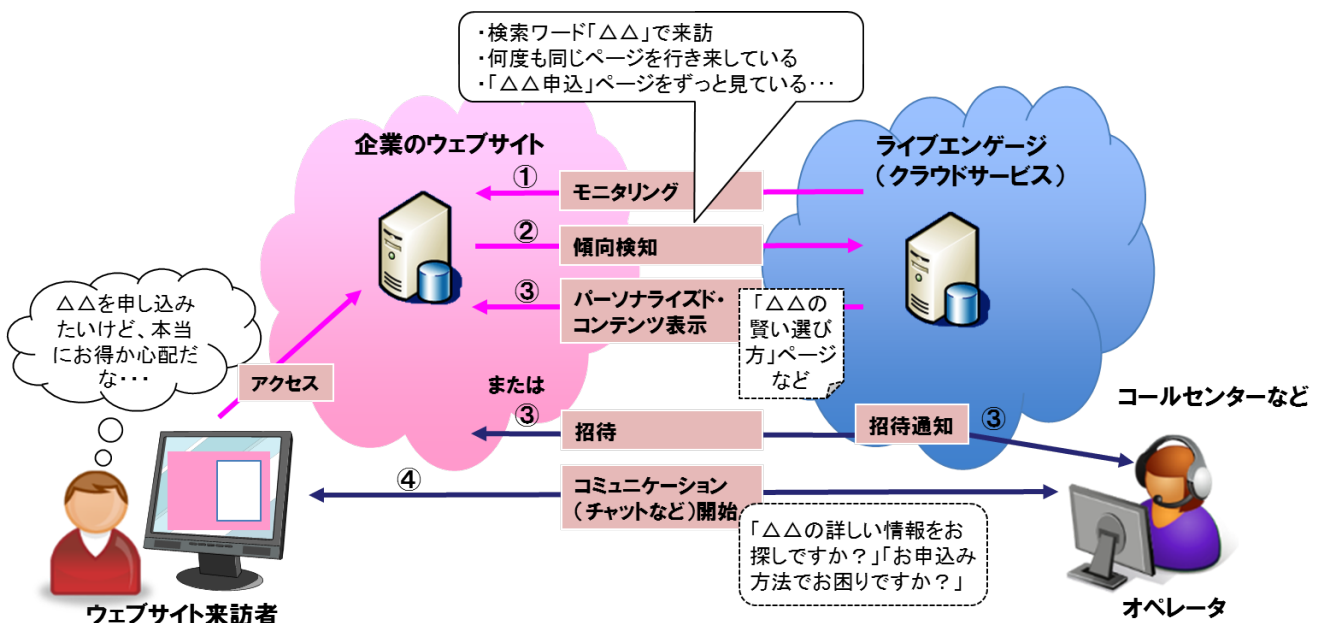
・検索ワード「△△」で来訪
・何度も同じページを行き来している
・「△△申込」ページをずっと見ている･･･

企業のウェブサイト

ライブエンゲージ
（クラウドサービス）

① モニタリング

② 傾向検知

③ パーソナライズド・コンテンツ表示

「△△の賢い選び方」ページなど

△△を申し込みたいけど、本当にお得か心配だな･･･

アクセス

または

③ 招待

招待通知 ③

コールセンターなど

④ コミュニケーション（チャットなど）開始

「△△の詳しい情報をお探しですか？」「お申込み方法でお困りですか？」

ウェブサイト来訪者

オペレータ